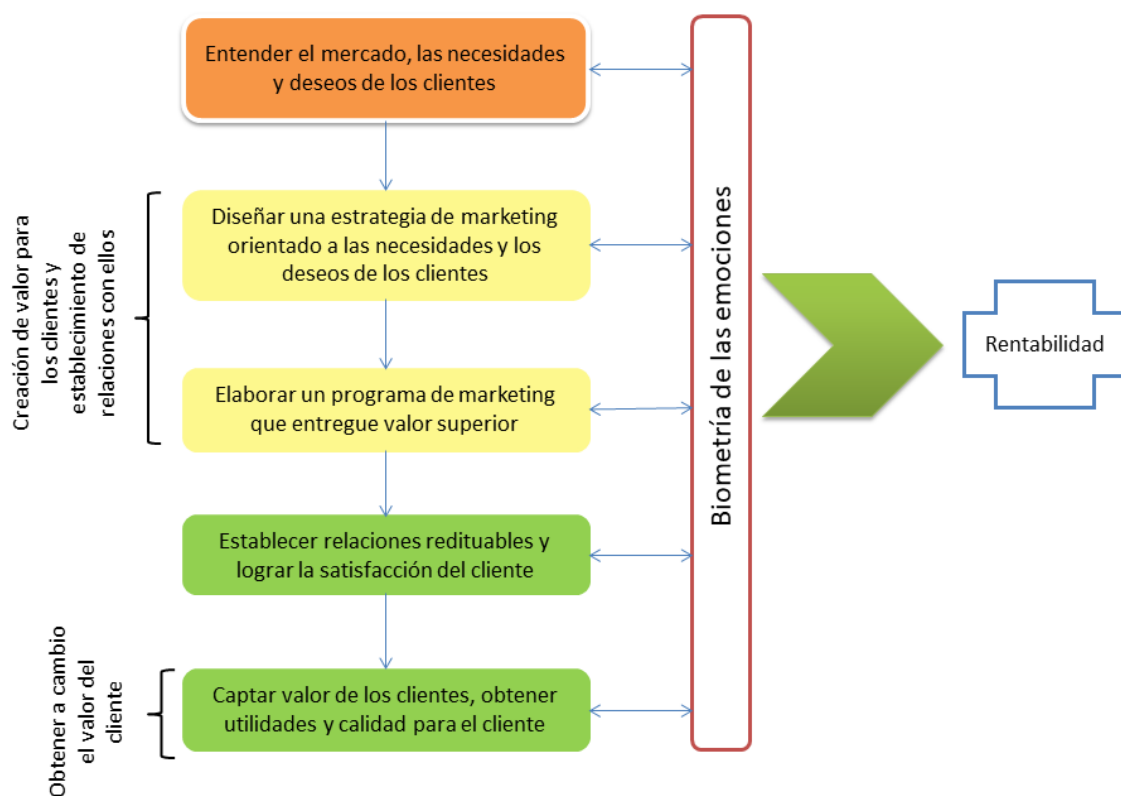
Creación de valor para los clientes y establecimiento de relaciones con ellos

Obtener a cambio el valor del cliente

Entender el mercado, las necesidades y deseos de los clientes

Diseñar una estrategia de marketing orientado a las necesidades y los deseos de los clientes

Elaborar un programa de marketing que entregue valor superior

Establecer relaciones redituables y lograr la satisfacción del cliente

Captar valor de los clientes, obtener utilidades y calidad para el cliente

Biometría de las emociones

Rentabilidad